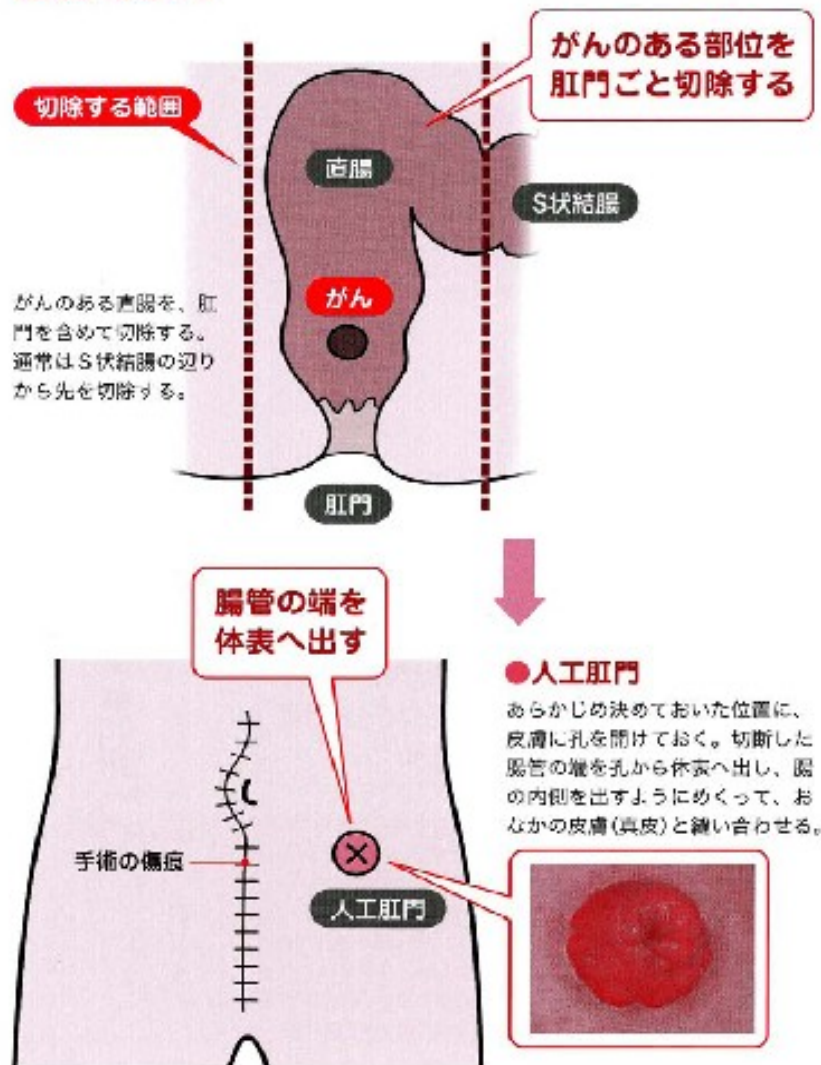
がんのある部位を肛門ごと切除する

切除する範囲

直腸

S状結腸

がんのある直腸を、肛門を含めて切除する。通常はS状結腸の辺りから先を切除する。

がん

肛門

腸管の端を体表へ出す

●人工肛門

あらかじめ決めておいた位置に、皮膚に孔を開けておく。切断した腸管の端を孔から体表へ出し、腸の内側を出すようにめくって、おなかの皮膚(真皮)と縫い合わせる。

手術の傷痕

人工肛門